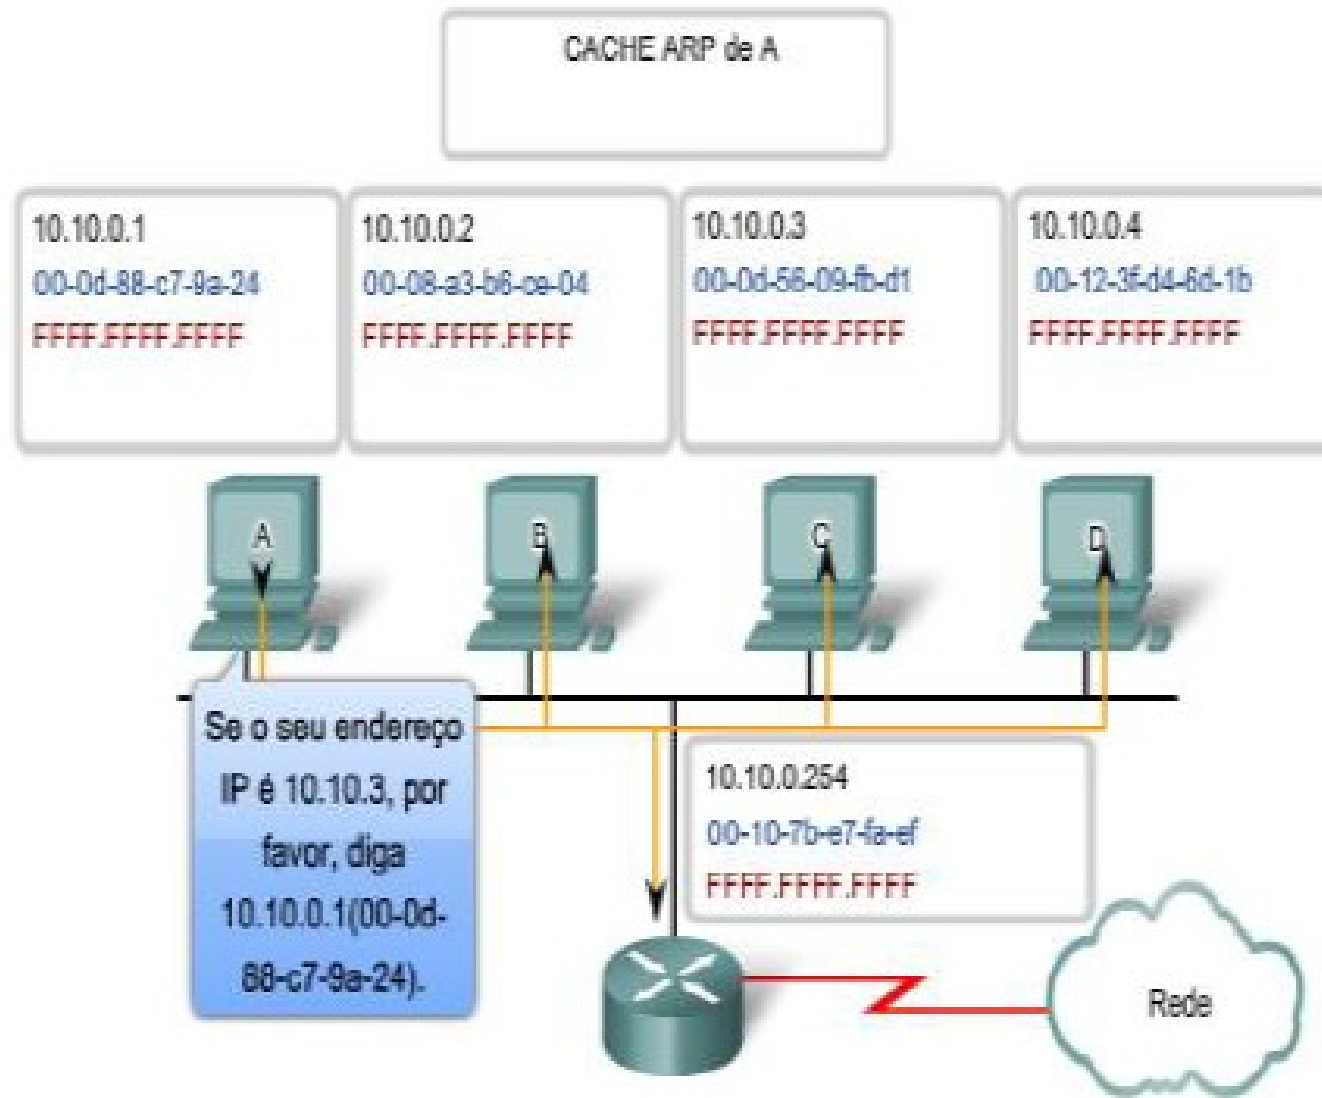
CACHE ARP de A

10.10.0.1
00-0d-88-c7-9a-24
FFFF.FFFF.FFFF

10.10.0.2
00-08-a3-b6-ce-04
FFFF.FFFF.FFFF

10.10.0.3
00-0d-56-09-fb-d1
FFFF.FFFF.FFFF

10.10.0.4
00-12-3f-d4-6d-1b
FFFF.FFFF.FFFF

A

B

C

D

Se o seu endereço IP é 10.10.3, por favor, diga 10.10.0.1(00-0d-88-c7-9a-24).

10.10.0.254
00-10-7b-e7-fa-ef
FFFF.FFFF.FFFF

Rede